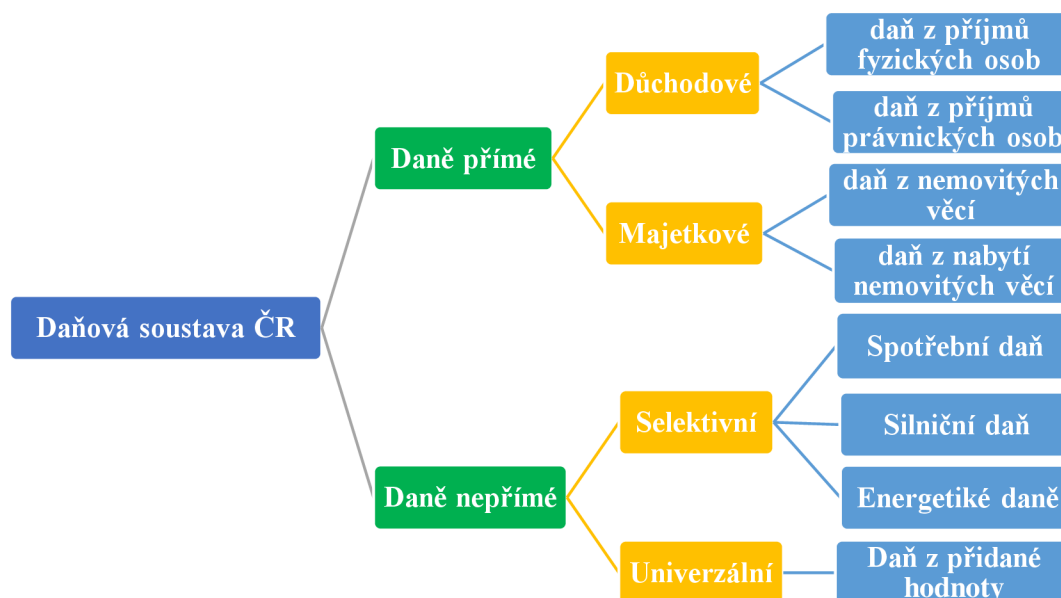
Daňová soustava ČR

Daně přímé

Důchodové

daň z příjmů fyzických osob

daň z příjmů právnických osob

Majetkové

daň z nemovitých věcí

daň z nabytí nemovitých věcí

Daně nepřímé

Selektivní

Spotřební daň

Silniční daň

Energetiké daně

Univerzální

Daň z přidané hodnoty